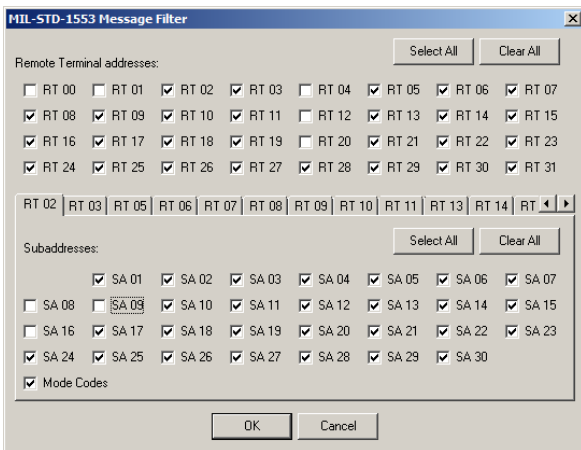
MIL-STD-1553 Message Filter

Remote Terminal addresses:

Select All | Clear All

RT 00 RT 01 RT 02 RT 03 RT 04 RT 05 RT 06 RT 07
RT 08 RT 09 RT 10 RT 11 RT 12 RT 13 RT 14 RT 15
RT 16 RT 17 RT 18 RT 19 RT 20 RT 21 RT 22 RT 23
RT 24 RT 25 RT 26 RT 27 RT 28 RT 29 RT 30 RT 31

RT 02 | RT 03 | RT 05 | RT 06 | RT 07 | RT 08 | RT 09 | RT 10 | RT 11 | RT 13 | RT 14 | RT

Subaddresses:

Select All | Clear All

SA 01 SA 02 SA 03 SA 04 SA 05 SA 06 SA 07
SA 08 SA 09 SA 10 SA 11 SA 12 SA 13 SA 14 SA 15
SA 16 SA 17 SA 18 SA 19 SA 20 SA 21 SA 22 SA 23
SA 24 SA 25 SA 26 SA 27 SA 28 SA 29 SA 30

Mode Codes

OK | Cancel